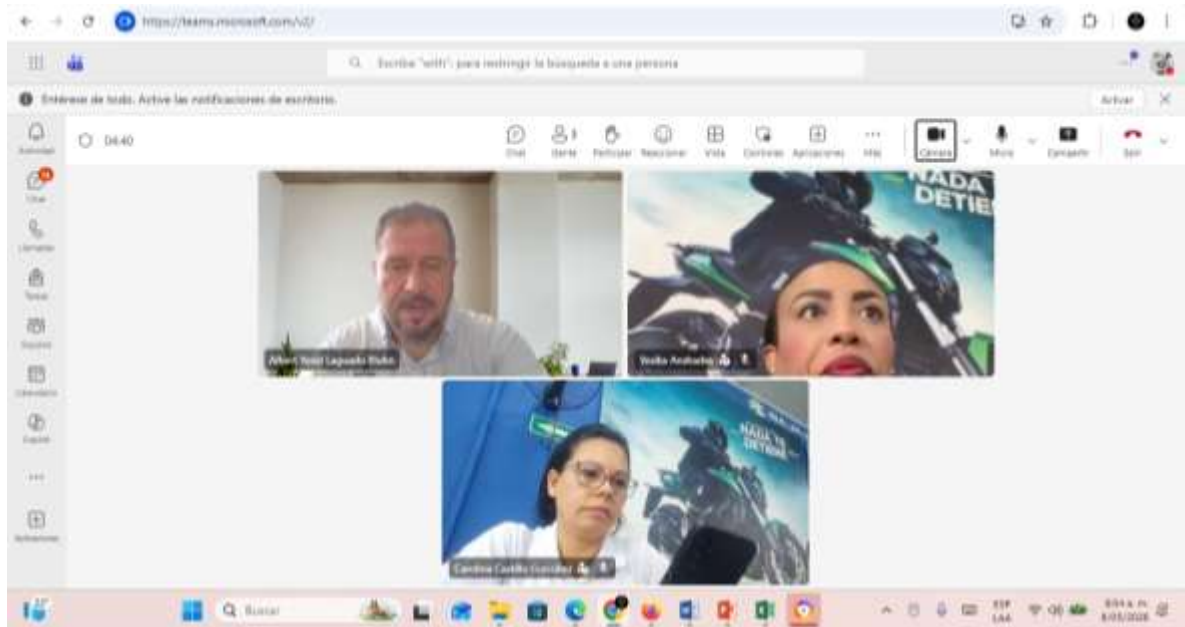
https://teams.microsoft.com/v2/

Escriba "with" para restringir la búsqueda a una persona

Entérese de todo. Active las notificaciones de escritorio.

Activar

Actividad

Chat

Llamadas

Teams

Equipos

Calendario

Copilot

Aplicaciones

04:40

Chat

Gente

Participar

Reaccionar

Vista

Controles

Aplicaciones

Más

Cámara

Micro

Compartir

Salir

NADA
DETIE

Albert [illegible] Laguado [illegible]

Yesika Andrade

NADA TE DETIENE

Carolina Castillo González

Buscar

ESP
LAA